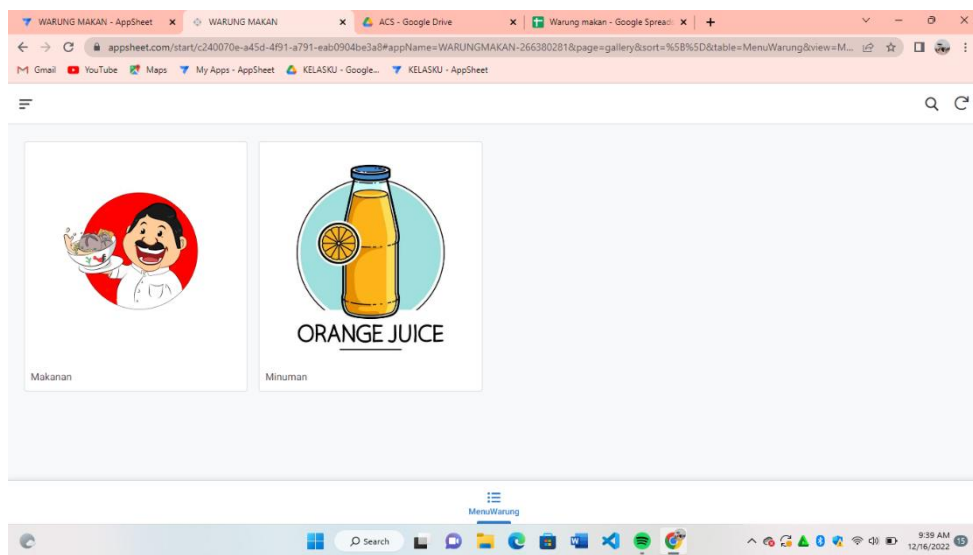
WARUNG MAKAN - AppSheet × WARUNG MAKAN × ACS - Google Drive × Warung makan - Google Spreads ×

appsheet.com/start/c240070e-a45d-4f91-a791-eab0904be3a8#appName=WARUNGMAKAN-266380281&page=gallery&sort=%5B%5D&table=MenuWarung&view=M...

Gmail YouTube Maps My Apps - AppSheet KELASKU - Google... KELASKU - AppSheet

ORANGE JUICE

Makanan

Minuman

MenuWarung

Search

9:39 AM
12/16/2022

15